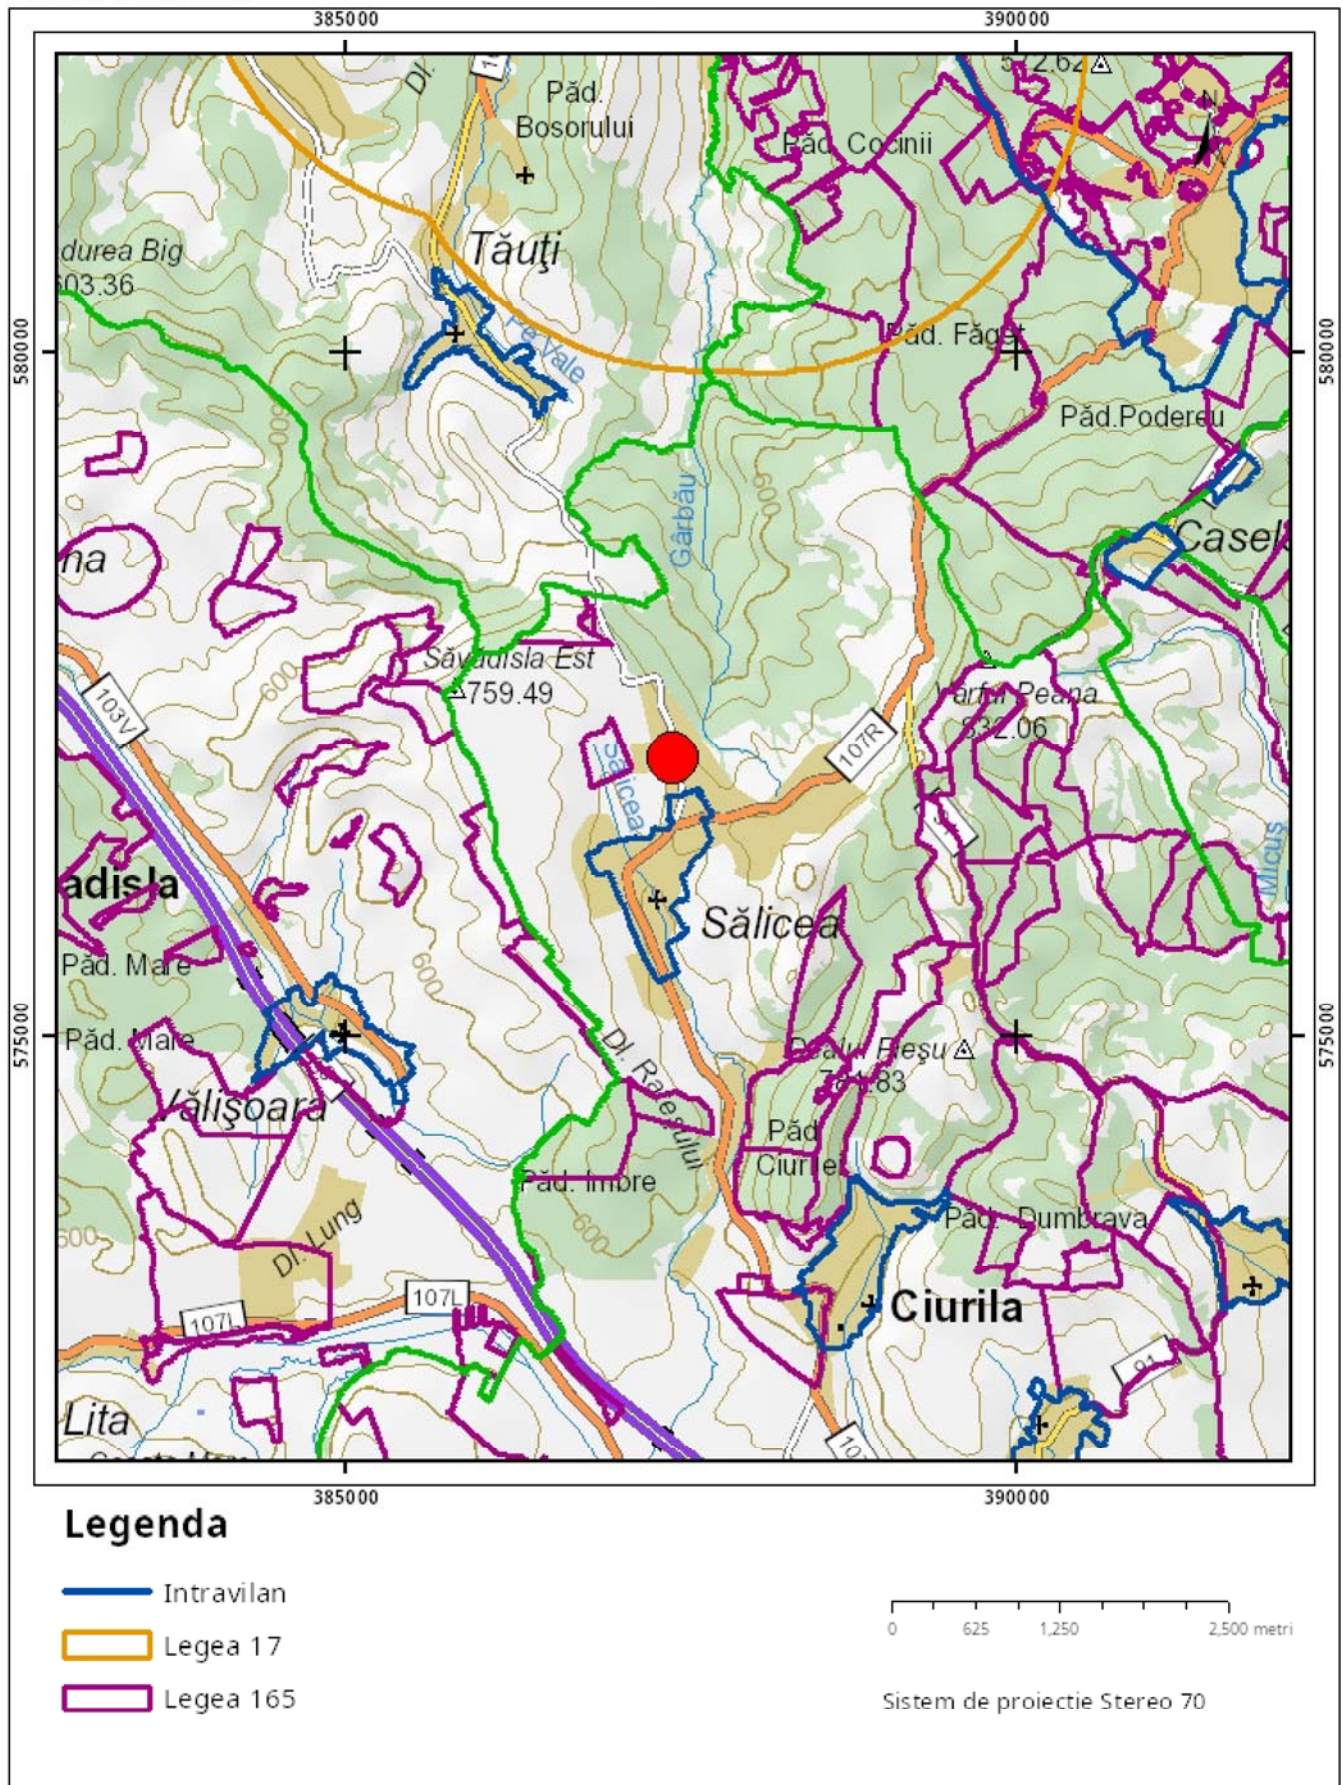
385000
390000
580000
575000

Dl.
1
Păd. Bosorului
5?2.62
Păd. Cocinii
N
durea Big
603.36
Tăuţi
Pe Vale
Păd. Făget
Păd.Poderei
Gârbău
600
Casel
na
Săvadisla Est
759.49
Vârful Peana
832.06
103V
107R
Sălicea
600
adisla
Sălicea
Micuş
Păd. Mare
600
Păd. Mare
Dealul Bleşu
771.83
Vălişoara
Dl. Raşului
Păd. Ciurilei
Păd. Imbre
600
Dl. Lung
Păd. Dumbrava
500
107L
107L
Ciurila
91
Lita
10

Legenda
Intravilan
Legea 17
Legea 165

0 625 1,250 2,500 metri

Sistem de proiectie Stereo 70